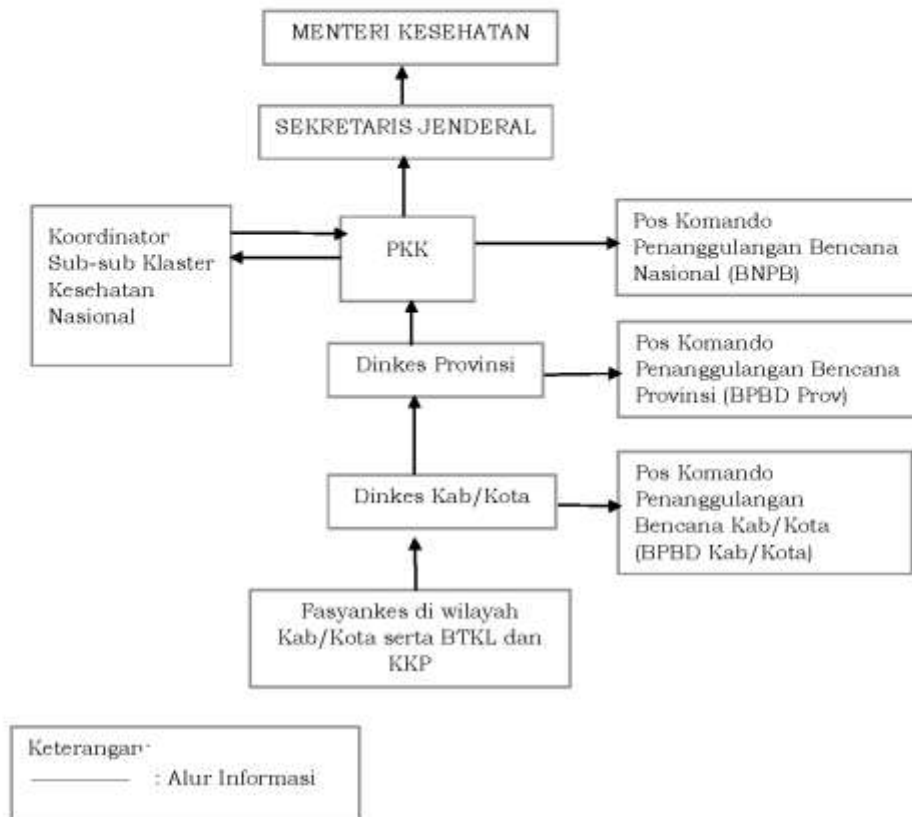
MENTERI KESEHATAN

SEKRETARIS JENDERAL

Koordinator Sub-sub Klaster Kesehatan Nasional

PKK

Pos Komando Penanggulangan Bencana Nasional (BNPB)

Dinkes Provinsi

Pos Komando Penanggulangan Bencana Provinsi (BPBD Prov)

Dinkes Kab/Kota

Pos Komando Penanggulangan Bencana Kab/Kota (BPBD Kab/Kota)

Fasyankes di wilayah Kab/Kota serta BTKL dan KKP

Keterangan:
: Alur Informasi